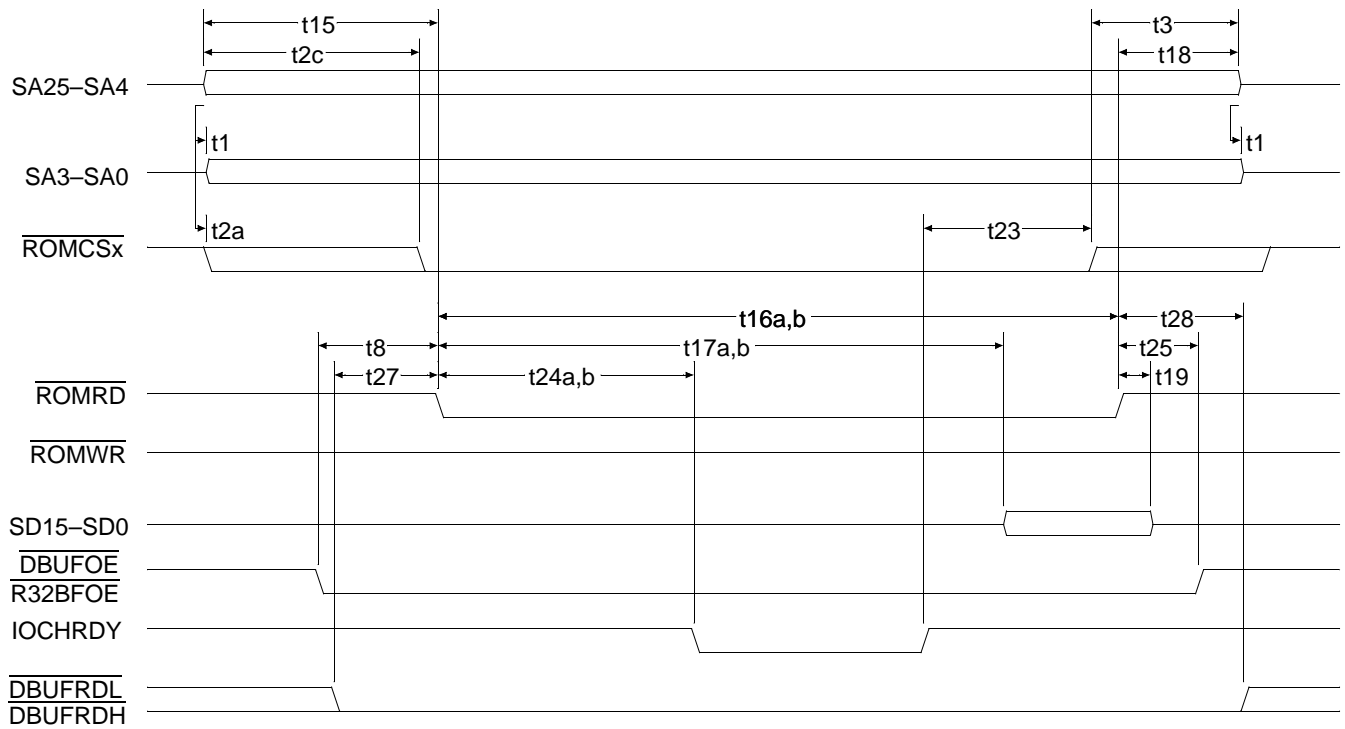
t15
t2c
t3
t18
SA25–SA4
t1
t1
SA3–SA0
t2a
t23
$\overline{\text{ROMCSx}}$
t16a,b
t28
t8
t17a,b
t25
t27
t24a,b
t19
$\overline{\text{ROMRD}}$
$\overline{\text{ROMWR}}$
SD15–SD0
$\overline{\text{DBUFOE}}$
$\overline{\text{R32BFOE}}$
IOCHRDY
$\overline{\text{DBUFRDL}}$
$\overline{\text{DBUFRDH}}$